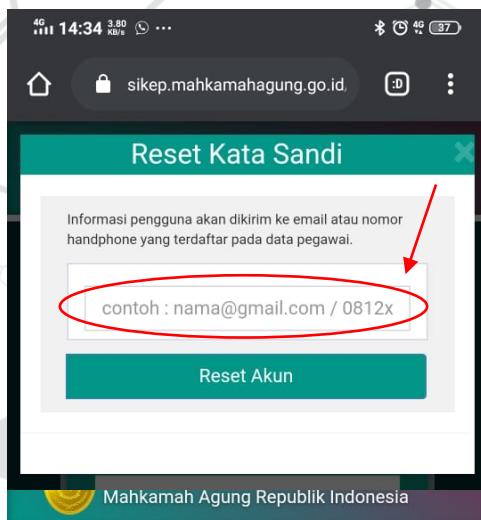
4G 14:34 3.80 KB/s ··· 4G 37

sikep.mahkamahagung.go.id/

:D

Reset Kata Sandi

Informasi pengguna akan dikirim ke email atau nomor handphone yang terdaftar pada data pegawai.

contoh : nama@gmail.com / 0812x

Reset Akun

Mahkamah Agung Republik Indonesia